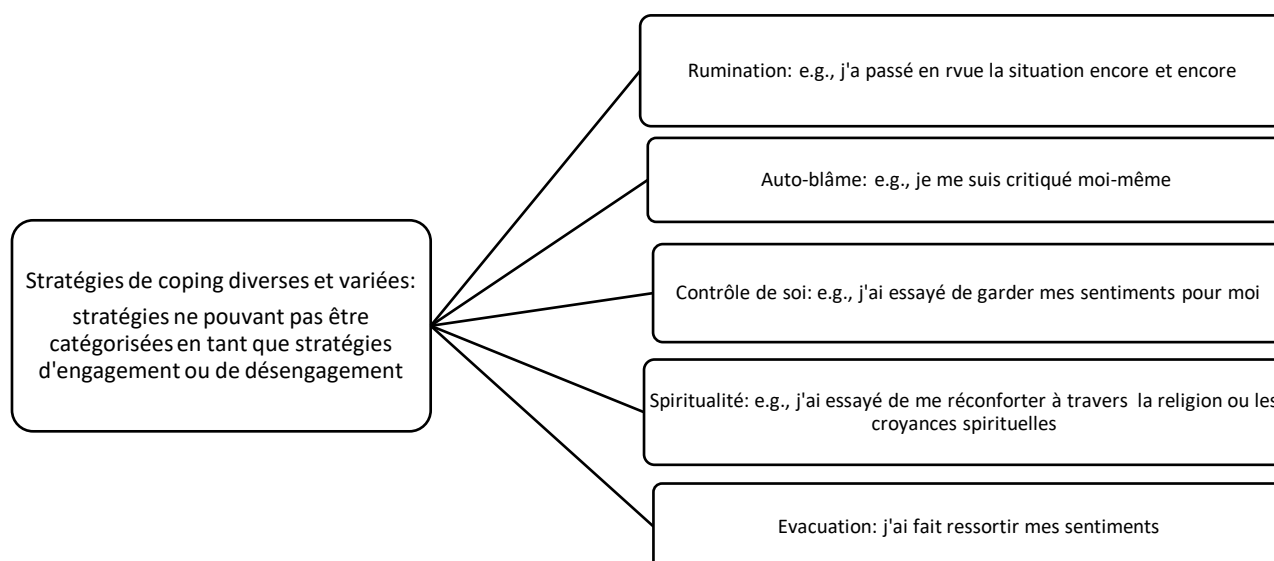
Stratégies de coping diverses et variées:

stratégies ne pouvant pas être catégorisées en tant que stratégies d'engagement ou de désengagement

Rumination: e.g., j'a passé en rvue la situation encore et encore

Auto-blâme: e.g., je me suis critiqué moi-même

Contrôle de soi: e.g., j'ai essayé de garder mes sentiments pour moi

Spiritualité: e.g., j'ai essayé de me réconforter à travers la religion ou les croyances spirituelles

Evacuation: j'ai fait ressortir mes sentiments